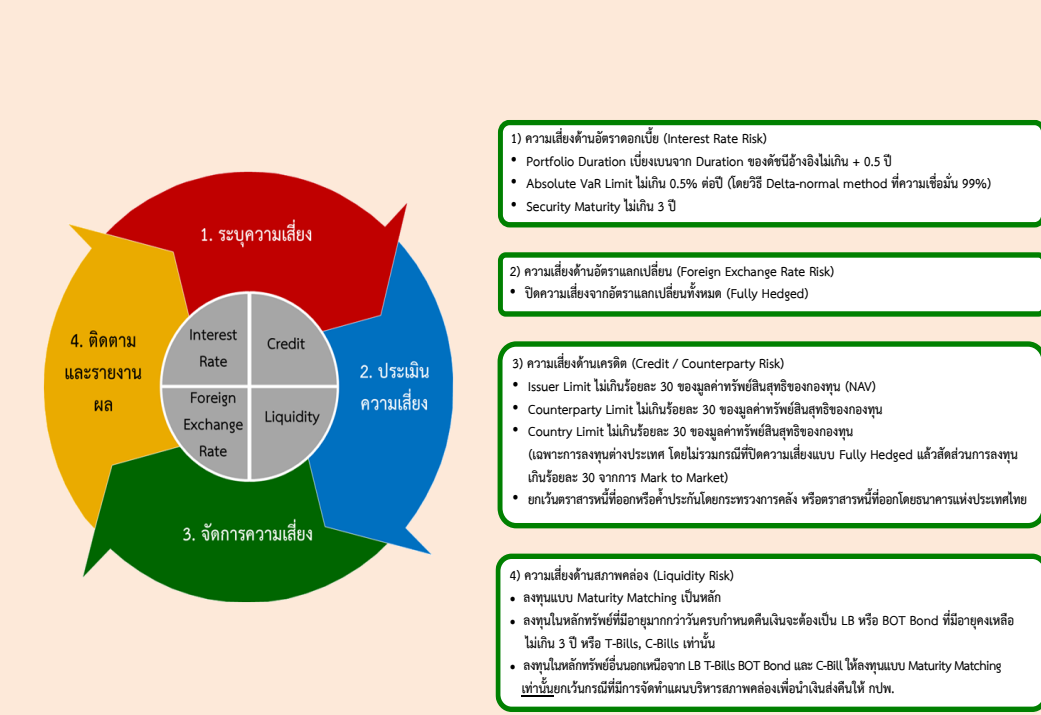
1. ระบุความเสี่ยง

2. ประเมินความเสี่ยง

3. จัดการความเสี่ยง

4. ติดตามและรายงานผล

Interest Rate

Credit

Foreign Exchange Rate

Liquidity

1) ความเสี่ยงด้านอัตราดอกเบี้ย (Interest Rate Risk)
• Portfolio Duration เบี่ยงเบนจาก Duration ของดัชนีอ้างอิงไม่เกิน + 0.5 ปี
• Absolute VaR Limit ไม่เกิน 0.5% ต่อปี (โดยวิธี Delta-normal method ที่ความเชื่อมั่น 99%)
• Security Maturity ไม่เกิน 3 ปี

2) ความเสี่ยงด้านอัตราแลกเปลี่ยน (Foreign Exchange Rate Risk)
• ปิดความเสี่ยงจากอัตราแลกเปลี่ยนทั้งหมด (Fully Hedged)

3) ความเสี่ยงด้านเครดิต (Credit / Counterparty Risk)
• Issuer Limit ไม่เกินร้อยละ 30 ของมูลค่าทรัพย์สินสุทธิของกองทุน (NAV)
• Counterparty Limit ไม่เกินร้อยละ 30 ของมูลค่าทรัพย์สินสุทธิของกองทุน
• Country Limit ไม่เกินร้อยละ 30 ของมูลค่าทรัพย์สินสุทธิของกองทุน (เฉพาะการลงทุนต่างประเทศ โดยไม่รวมกรณีที่ปิดความเสี่ยงแบบ Fully Hedged แล้วสัดส่วนการลงทุนเกินร้อยละ 30 จากการ Mark to Market)
• ยกเว้นตราสารหนี้ที่ออกหรือค้ำประกันโดยกระทรวงการคลัง หรือตราสารหนี้ที่ออกโดยธนาคารแห่งประเทศไทย

4) ความเสี่ยงด้านสภาพคล่อง (Liquidity Risk)
• ลงทุนแบบ Maturity Matching เป็นหลัก
• ลงทุนในหลักทรัพย์ที่มีอายุมากกว่าวันครบกำหนดคืนเงินจะต้องเป็น LB หรือ BOT Bond ที่มีอายุคงเหลือไม่เกิน 3 ปี หรือ T-Bills, C-Bills เท่านั้น
• ลงทุนในหลักทรัพย์อื่นนอกเหนือจาก LB T-Bills BOT Bond และ C-Bill ให้ลงทุนแบบ Maturity Matching เท่านั้นยกเว้นกรณีที่มีการจัดทำแผนบริหารสภาพคล่องเพื่อนำเงินส่งคืนให้ กปพ.